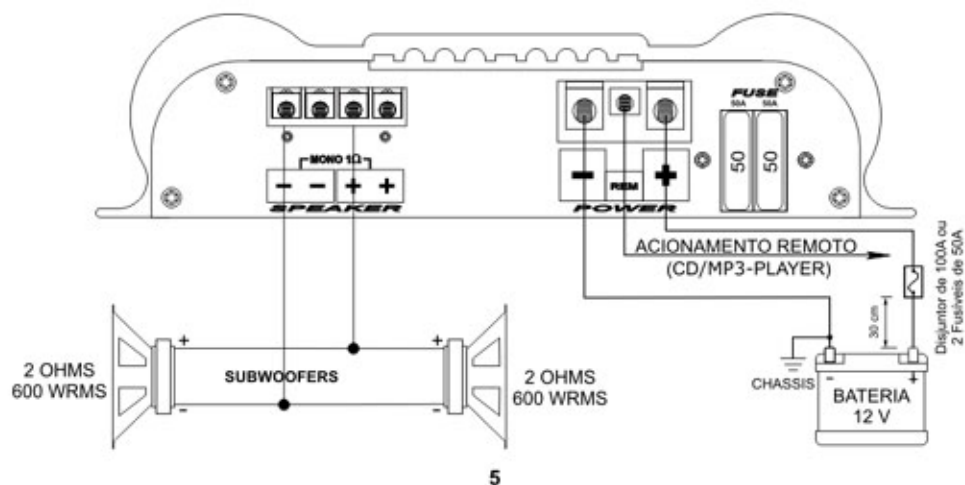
MONO 1Ω

− − + +

SPEAKER

− REM +

POWER

FUSE
50A 50A
50 50

ACIONAMENTO REMOTO
(CD/MP3-PLAYER)

Disjuntor de 100A ou 2 Fusíveis de 50A

30 cm

+ +

2 OHMS
600 WRMS

SUBWOOFERS

− −

2 OHMS
600 WRMS

CHASSIS

− +

BATERIA
12 V

5